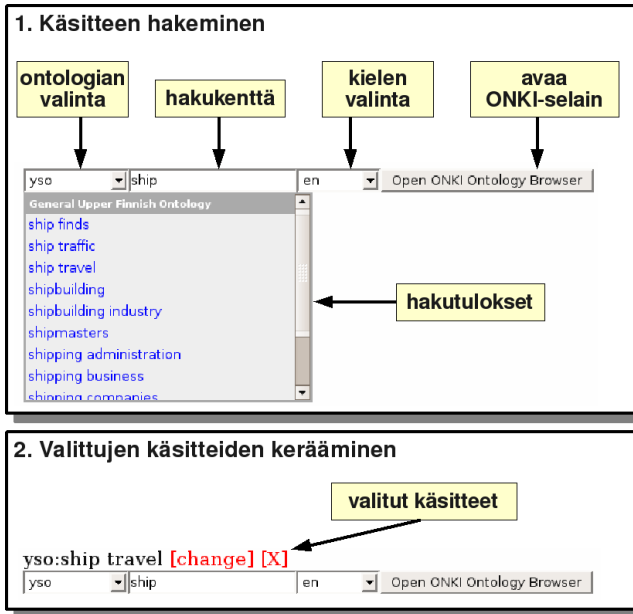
1. Käsitteen hakeminen

ontologian valinta

hakukenttä

kielen valinta

avaa ONKI-selain

yso

ship

en

Open ONKI Ontology Browser

General Upper Finnish Ontology

ship finds

ship traffic

ship travel

shipbuilding

shipbuilding industry

shipmasters

shipping administration

shipping business

shipping companies

hakutulokset

2. Valittujen käsitteiden kerääminen

valitut käsitteet

yso:ship travel [change] [X]

yso

ship

en

Open ONKI Ontology Browser